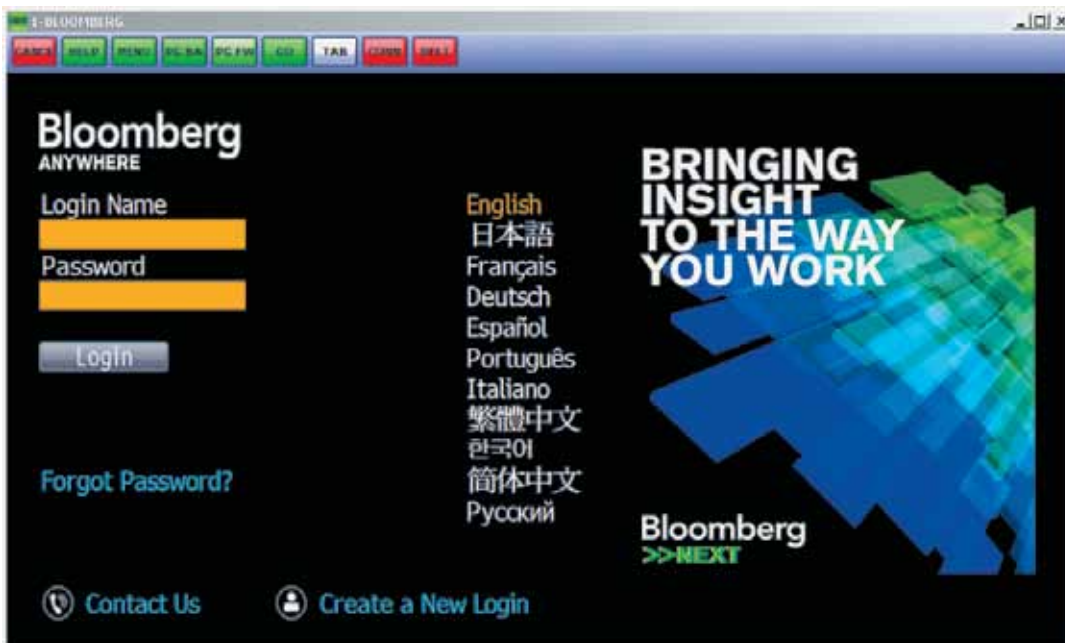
1-BLOOMBERG

CANCL HELP MENU PG BA PG FW GO TAB CONN DFLT

Bloomberg
ANYWHERE

Login Name

Password

Login

Forgot Password?

English
日本語
Français
Deutsch
Español
Português
Italiano
繁體中文
한국어
简体中文
Русский

BRINGING INSIGHT TO THE WAY YOU WORK

Bloomberg
>>NEXT

Contact Us

Create a New Login